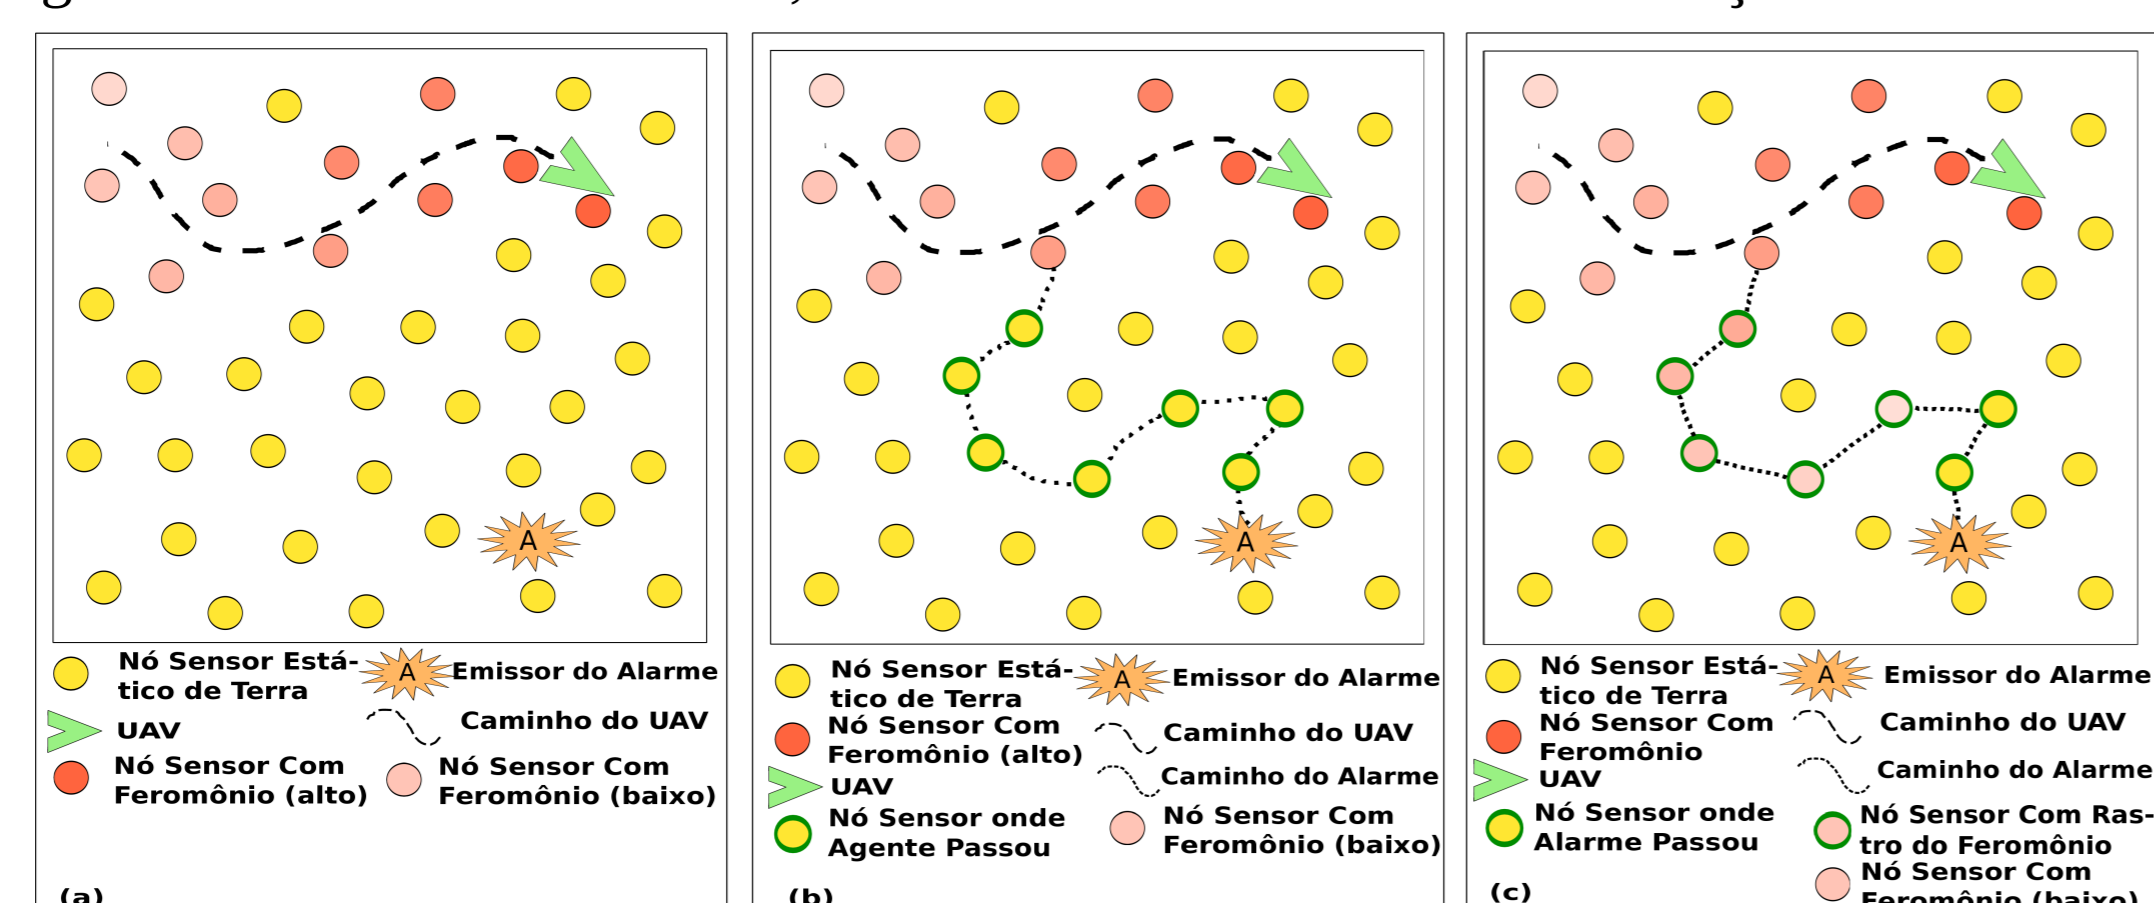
A

Nó Sensor Estático de Terra
A Emissor do Alarme
UAV
Caminho do UAV
Nó Sensor Com Feromônio (alto)
Nó Sensor Com Feromônio (baixo)

(a)

A

Nó Sensor Estático de Terra
A Emissor do Alarme
Nó Sensor Com Feromônio (alto)
Caminho do UAV
UAV
Caminho do Alarme
Nó Sensor onde Agente Passou
Nó Sensor Com Feromônio (baixo)

(b)

A

Nó Sensor Estático de Terra
A Emissor do Alarme
Nó Sensor Com Feromônio
Caminho do UAV
UAV
Caminho do Alarme
Nó Sensor onde Alarme Passou
Nó Sensor Com Rastro do Feromônio
Nó Sensor Com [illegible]

(c)